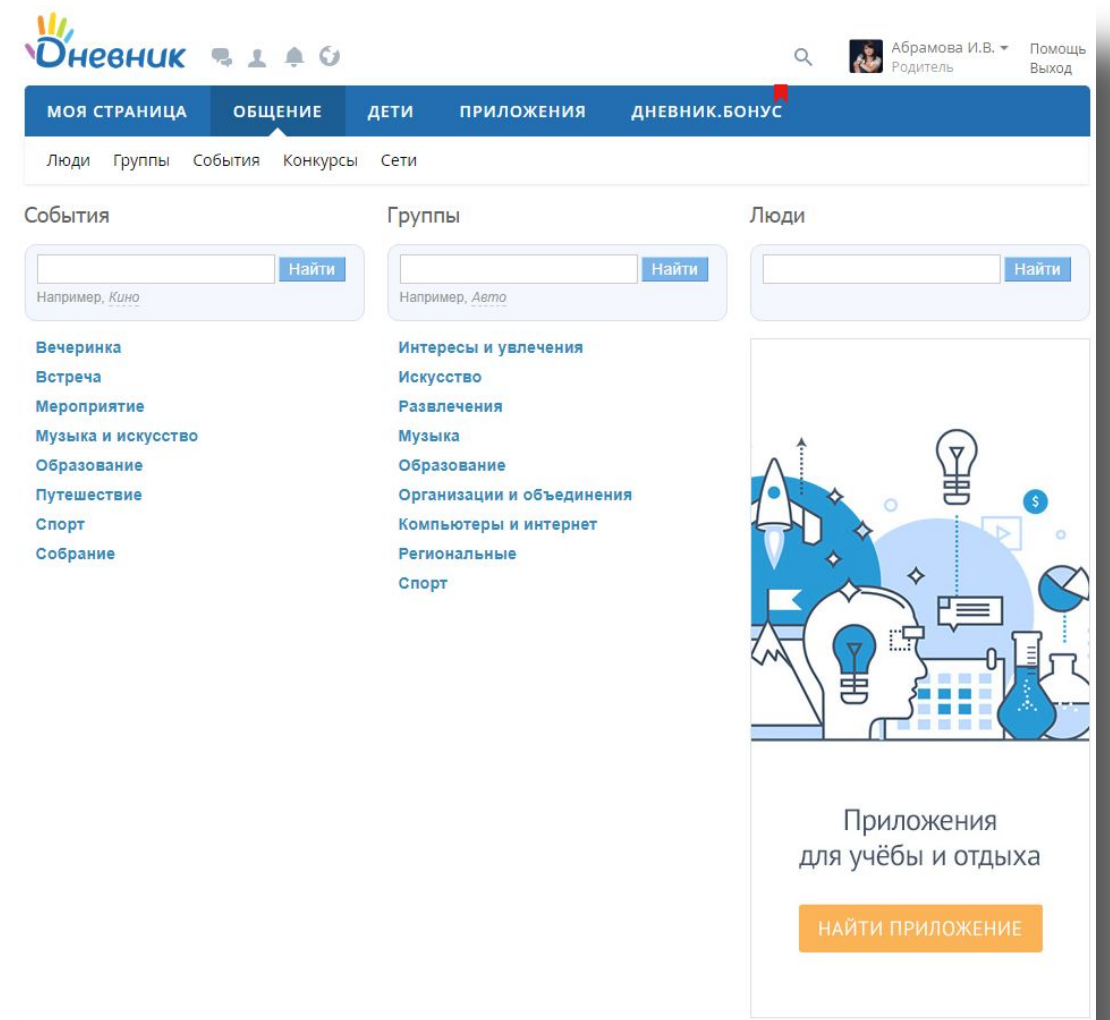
Дневник

Абрамова И.В.
Родитель

Помощь
Выход

МОЯ СТРАНИЦА ОБЩЕНИЕ ДЕТИ ПРИЛОЖЕНИЯ ДНЕВНИК.БОНУС

Люди Группы События Конкурсы Сети

События

Найти
Например, Кино

Вечеринка
Встреча
Мероприятие
Музыка и искусство
Образование
Путешествие
Спорт
Собрание

Группы

Найти
Например, Авто

Интересы и увлечения
Искусство
Развлечения
Музыка
Образование
Организации и объединения
Компьютеры и интернет
Региональные
Спорт

Люди

Найти

$

Приложения
для учёбы и отдыха

НАЙТИ ПРИЛОЖЕНИЕ